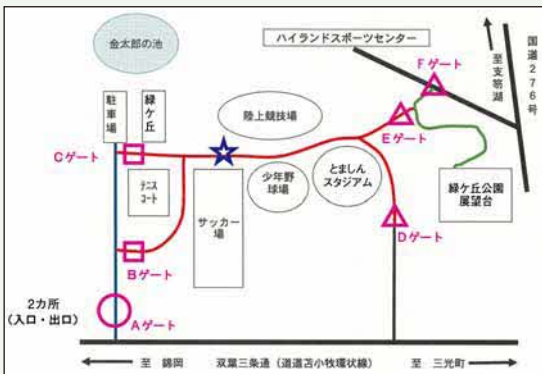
金太郎の池

ハイランドスポーツセンター

国道276号

至支笏湖

Fゲート

駐車場

緑ケ丘

陸上競技場

Eゲート

Cゲート

テニスコート

少年野球場

とましんスタジアム

緑ケ丘公園展望台

サッカー場

Dゲート

Bゲート

2カ所
(入口・出口)

Aゲート

至 錦岡　双葉三条通 (道道苫小牧環状線)　至 三光町